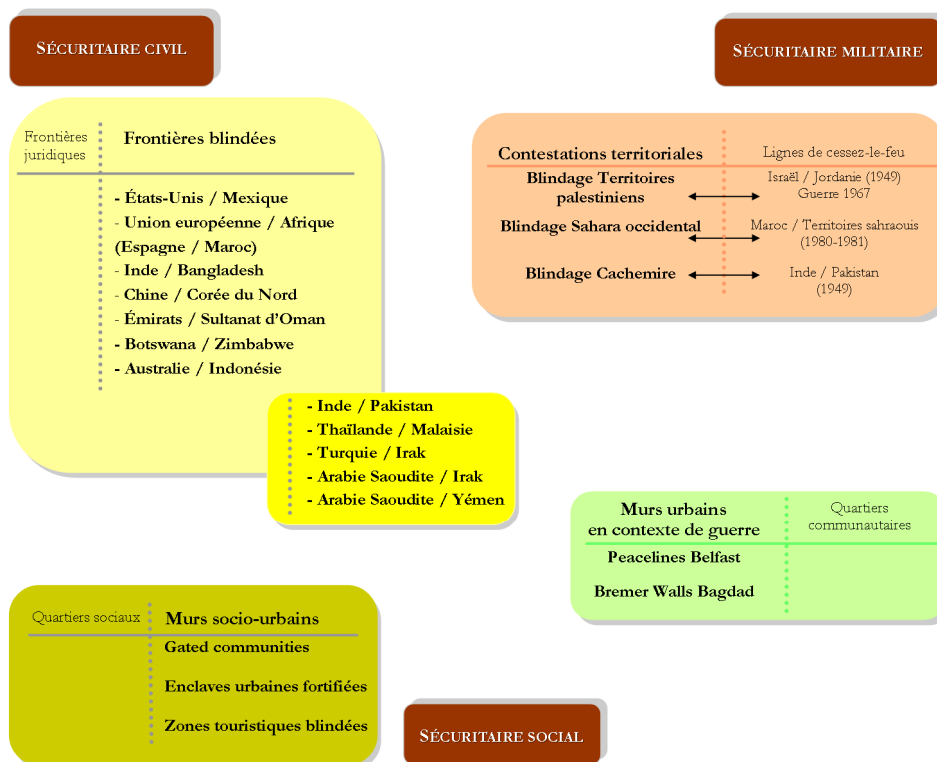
SÉCURITAIRE CIVIL

SÉCURITAIRE MILITAIRE

Frontières juridiques

Frontières blindées

- États-Unis / Mexique
- Union européenne / Afrique (Espagne / Maroc)
- Inde / Bangladesh
- Chine / Corée du Nord
- Émirats / Sultanat d'Oman
- Botswana / Zimbabwe
- Australie / Indonésie

- Inde / Pakistan
- Thaïlande / Malaisie
- Turquie / Irak
- Arabie Saoudite / Irak
- Arabie Saoudite / Yémen

Contestations territoriales

Lignes de cessez-le-feu

Blindage Territoires palestiniens

Israël / Jordanie (1949) Guerre 1967

Blindage Sahara occidental

Maroc / Territoires sahraouis (1980-1981)

Blindage Cachemire

Inde / Pakistan (1949)

Murs urbains en contexte de guerre

Quartiers communautaires

Peacelines Belfast

Bremer Walls Bagdad

Quartiers sociaux

Murs socio-urbains

Gated communities

Enclaves urbaines fortifiées

Zones touristiques blindées

SÉCURITAIRE SOCIAL